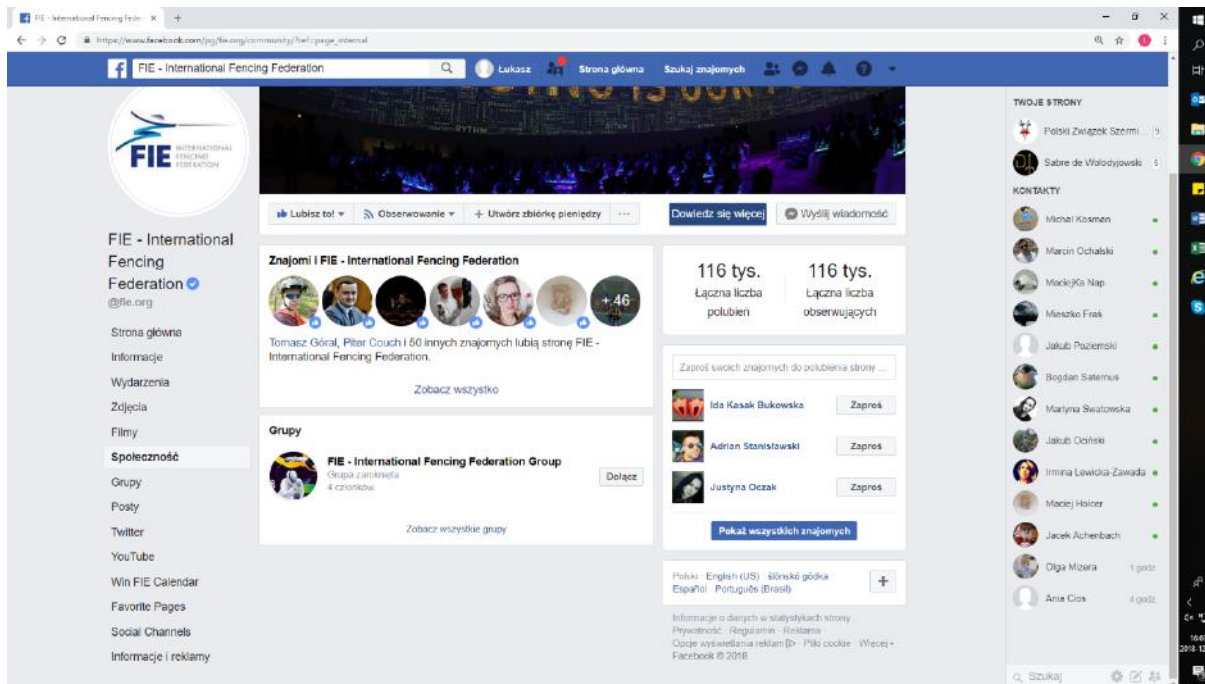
FIE - International Fencing Fede ×

https://www.facebook.com/pg/fie.org/community/?ref=page_internal

FIE - International Fencing Federation

Łukasz

Strona główna

Szukaj znajomych

FIE INTERNATIONAL FENCING FEDERATION

FIE - International Fencing Federation
@fie.org

Strona główna
Informacje
Wydarzenia
Zdjęcia
Filmy
Społeczność
Grupy
Posty
Twitter
YouTube
Win FIE Calendar
Favorite Pages
Social Channels
Informacje i reklamy

Lubisz to!
Obserwowanie
Utwórz zbiórkę pieniędzy
...

Dowiedz się więcej
Wyślij wiadomość

Znajomi i FIE - International Fencing Federation

+46

Tomasz Góral, Piter Couch i 50 innych znajomych lubią stronę FIE - International Fencing Federation.

Zobacz wszystko

Grupy

FIE - International Fencing Federation Group
Grupa zamknięta
4 członków

Dołącz

Zobacz wszystkie grupy

116 tys.
Łączna liczba polubień

116 tys.
Łączna liczba obserwujących

Zaproś swoich znajomych do polubienia strony ...

Ida Kasak Bukowska
Zaproś

Adrian Stanisławski
Zaproś

Justyna Oczak
Zaproś

Pokaż wszystkich znajomych

Polski · English (US) · ślōnskŏ gŏdka · Español · Português (Brasil)

+

Informacje o danych w statystykach strony
Prywatność · Regulamin · Reklama · Opcje wyświetlania reklam · Pliki cookie · Więcej · Facebook © 2018

TWOJE STRONY

Polski Związek Szermi... 9

Sabre de Wolodyjowski 5

KONTAKTY

Michał Kosman
Marcin Ochalski
MaciejKa Nap
Mieszko Fraś
Jakub Poziemski
Bogdan Satemus
Martyna Swatowska
Jakub Ociński
Irmina Lewicka-Zawada
Maciej Holcer
Jacek Achenbach
Olga Mizera 1 godz.
Ania Cros 4 godz.

Szukaj